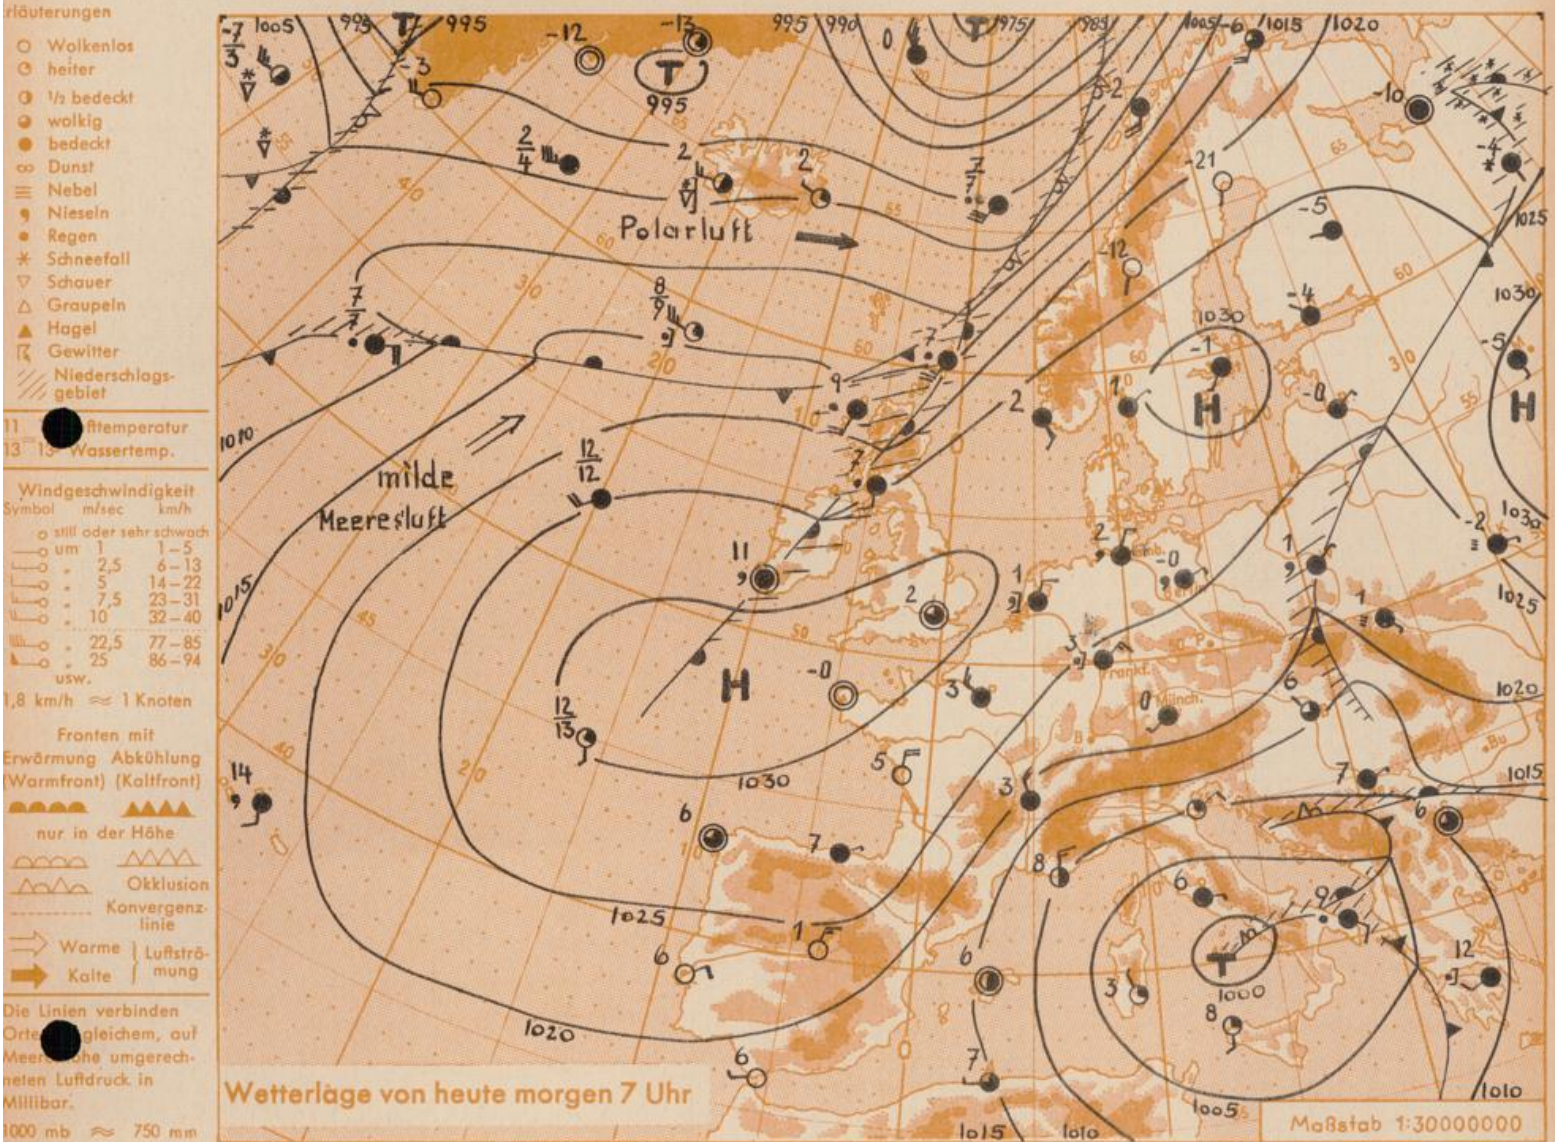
rläuterungen
○ Wolkenlos
heiter
½ bedeckt
wolkig
bedeckt
∞ Dunst
≡ Nebel
Nieseln
Regen
✳ Schneefall
▽ Schauer
△ Graupeln
▲ Hagel
Gewitter
Niederschlagsgebiet
11 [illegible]ufttemperatur
13 13 Wassertemp.

Windgeschwindigkeit
Symbol m/sec km/h
still oder sehr schwach
um 1 1–5
2,5 6–13
5 14–22
7,5 23–31
10 32–40
22,5 77–85
25 86–94
usw.
1,8 km/h ≈ 1 Knoten

Fronten mit
Erwärmung Abkühlung
(Warmfront) (Kaltfront)
nur in der Höhe
Okklusion
Konvergenzlinie
Warme } Luftströmung
Kalte

Die Linien verbinden Orte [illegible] gleichem, auf Meere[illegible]öhe umgerechneten Luftdruck in Millibar.
1000 mb ≈ 750 mm

T
995
T
H
H
H
T
1000
Polarluft
milde Meeresluft
1005 995 995 995 990 975 985 1005 1015 1020 1025 1030 1030 1025 1020 1015 1010 1010 1015 1030 1025 1020 1015 1010 1005 1010 1015 1030
Wetterlage von heute morgen 7 Uhr
Maßstab 1:30000000
-7 3 -3 -12 -13 0 -6 -10 2 4 2 2 7 7 -21 -5 -4 -12 8 9 7 7 -7 9 7 1030 -1 -5 -0 1 2 12 12 11 9 2 2 -0 1 3 1 -1 -2 3 -0 3 0 6 12 13 5 7 14 6 7 3 8 6 9 1 6 6 3 8 12 6 7
30 40 60 65 50 20 60 60 55 30 45 50 40 30 20 10 0 10
Frankf. Münch. Bu